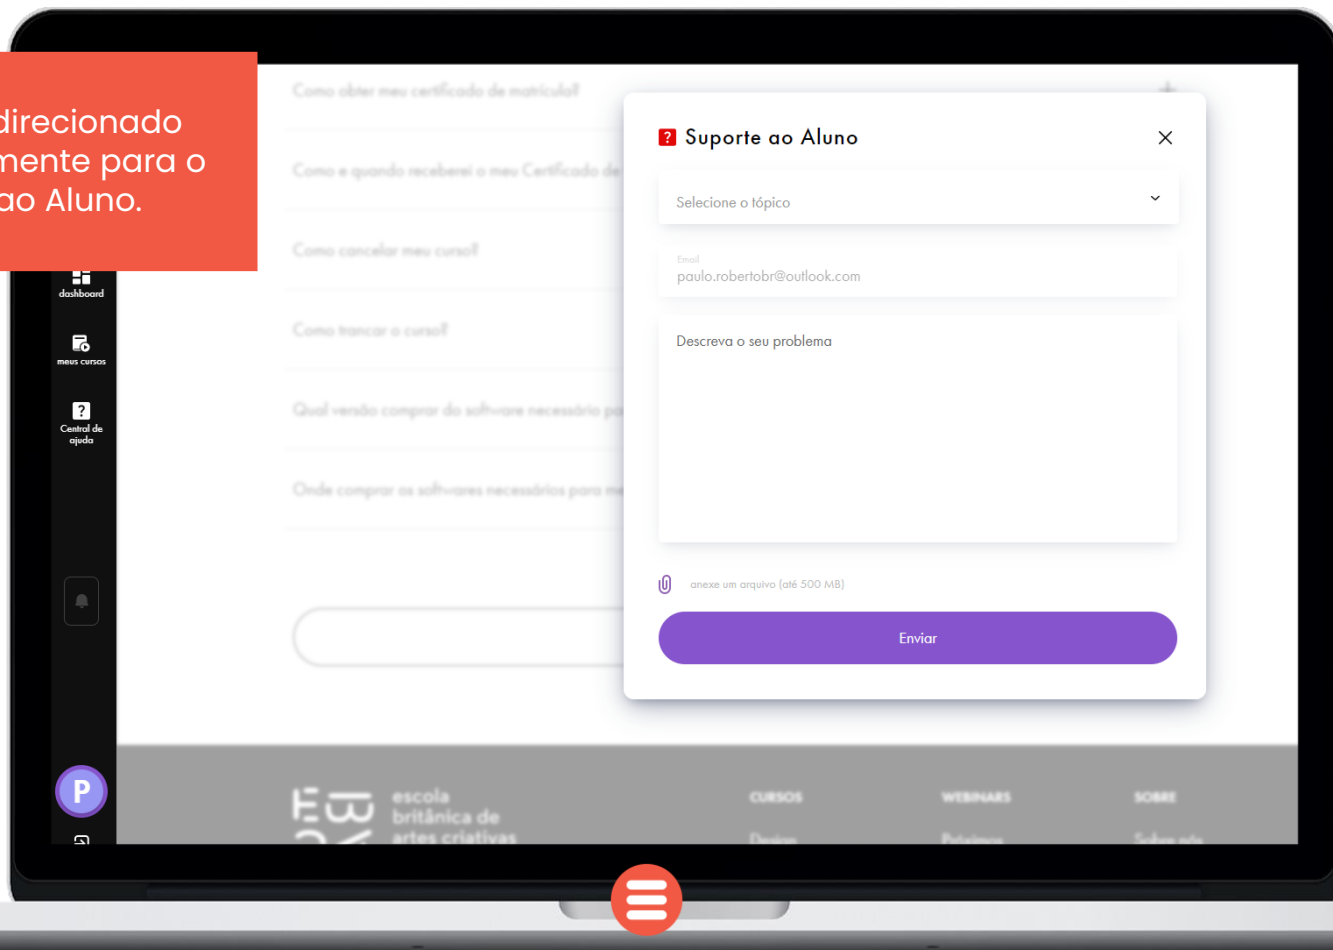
direcionado
mente para o
ao Aluno.

dashboard

meus cursos

Central de ajuda

P

Como obter meu certificado de matrícula?

Como e quando receberei o meu Certificado de

Como cancelar meu curso?

Como trancar o curso?

Qual versão comprar do software necessário pa

Onde comprar os softwares necessários para m

Suporte ao Aluno

Selecione o tópico

Email
paulo.robertobr@outlook.com

Descreva o seu problema

anexe um arquivo (até 500 MB)

Enviar

escola britânica de artes criativas

CURSOS

Design

WEBINARS

Próximos

SOBRE

Sobre nós